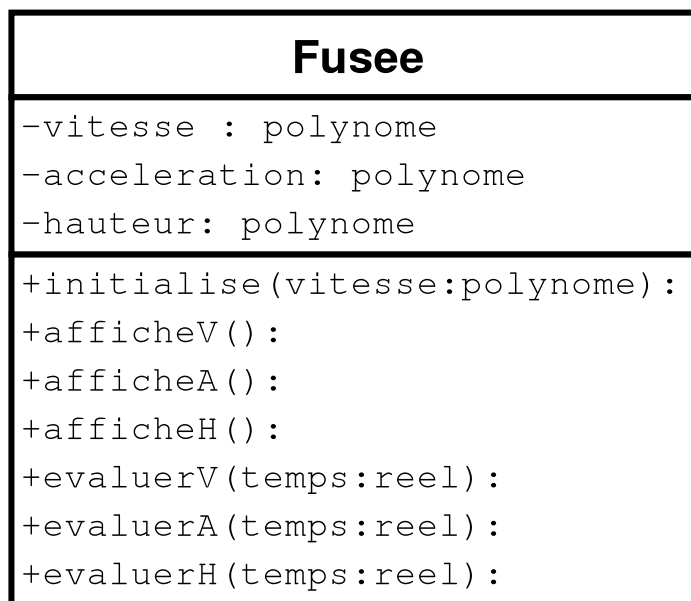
Fusee

-vitesse : polynome
-acceleration: polynome
-hauteur: polynome

+initialise(vitesse:polynome):
+afficheV():
+afficheA():
+afficheH():
+evaluerV(temps:reel):
+evaluerA(temps:reel):
+evaluerH(temps:reel):